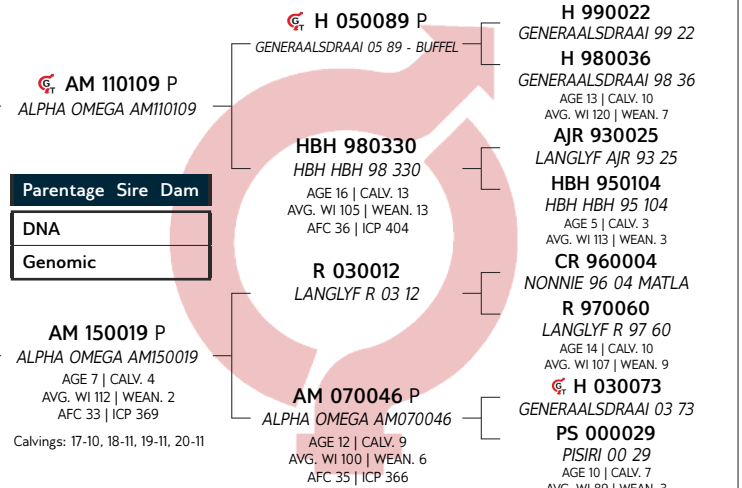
H 050089 P
GENERAALSDRAAI 05 89 - BUFFEL

H 990022
GENERAALSDRAAI 99 22

H 980036
GENERAALSDRAAI 98 36
AGE 13 | CALV. 10
AVG. WI 120 | WEAN. 7

AM 110109 P
ALPHA OMEGA AM110109

HBH 980330
HBH HBH 98 330
AGE 16 | CALV. 13
AVG. WI 105 | WEAN. 13
AFC 36 | ICP 404

AJR 930025
LANGLYF AJR 93 25

HBH 950104
HBH HBH 95 104
AGE 5 | CALV. 3
AVG. WI 113 | WEAN. 3

Parentage Sire Dam

DNA

Genomic

R 030012
LANGLYF R 03 12

CR 960004
NONNIE 96 04 MATLA

R 970060
LANGLYF R 97 60
AGE 14 | CALV. 10
AVG. WI 107 | WEAN. 9

AM 150019 P
ALPHA OMEGA AM150019
AGE 7 | CALV. 4
AVG. WI 112 | WEAN. 2
AFC 33 | ICP 369

Calvings: 17-10, 18-11, 19-11, 20-11

AM 070046 P
ALPHA OMEGA AM070046
AGE 12 | CALV. 9
AVG. WI 100 | WEAN. 6
AFC 35 | ICP 366

H 030073
GENERAALSDRAAI 03 73

PS 000029
PISIRI 00 29
AGE 10 | CALV. 7
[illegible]